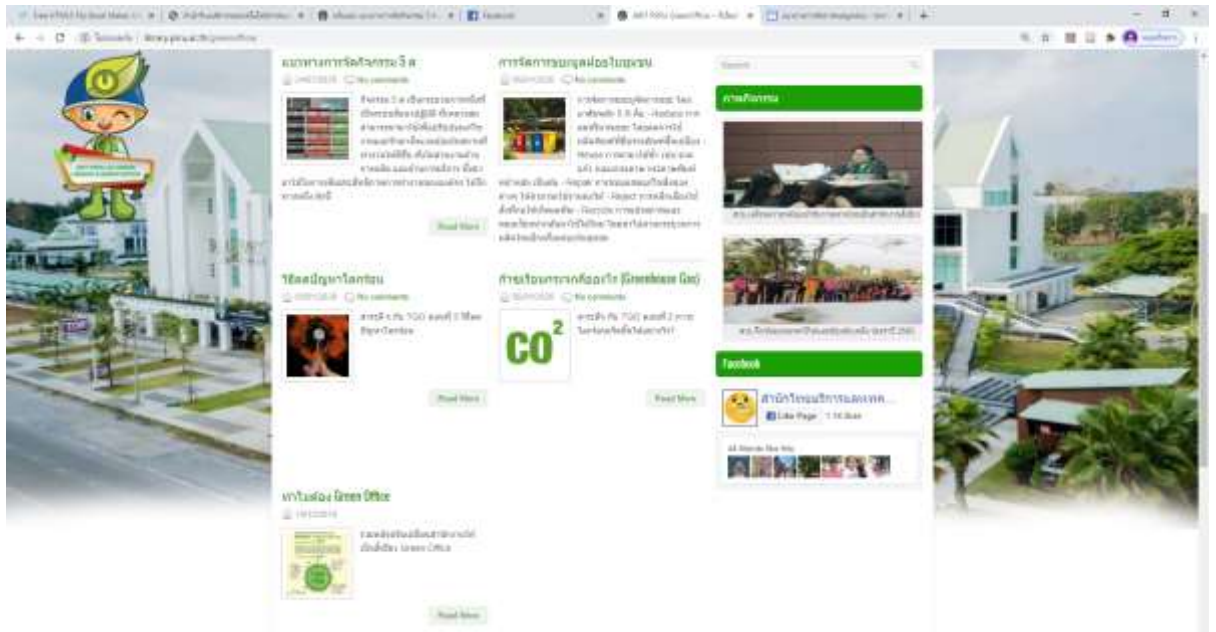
แนวทางการจัดกิจกรรม 5 ส

No comments

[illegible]

Read More

การจัดการขยะมูลฝอยในชุมชน

No comments

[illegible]

Read More

วิธีลดปัญหาโลกร้อน

No comments

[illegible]

Read More

ก๊าซเรือนกระจกคืออะไร (Greenhouse Gas)

No comments

$CO^2$

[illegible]

Read More

เทคโนโลยี Green Office

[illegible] Green Office

Read More

Search

ภาพกิจกรรม

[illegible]

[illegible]

Facebook

สำนักวิทยบริการและเทค...

Like Page

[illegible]